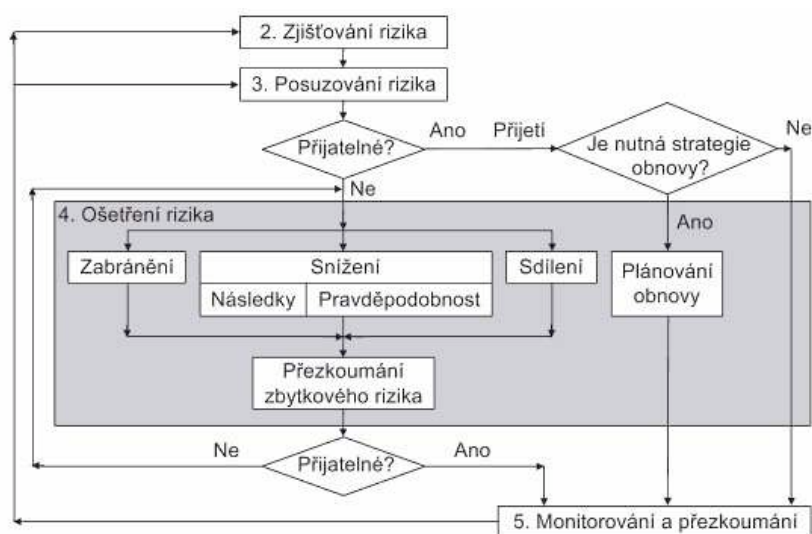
2. Zjišťování rizika

3. Posuzování rizika

Přijatelné?

Ano

Přijetí

Je nutná strategie obnovy?

Ne

Ne

4. Ošetření rizika

Ano

Zabránění

Snížení

Následky

Pravděpodobnost

Sdílení

Plánování obnovy

Přezkoumání zbytkového rizika

Ne

Přijatelné?

Ano

5. Monitorování a přezkoumání